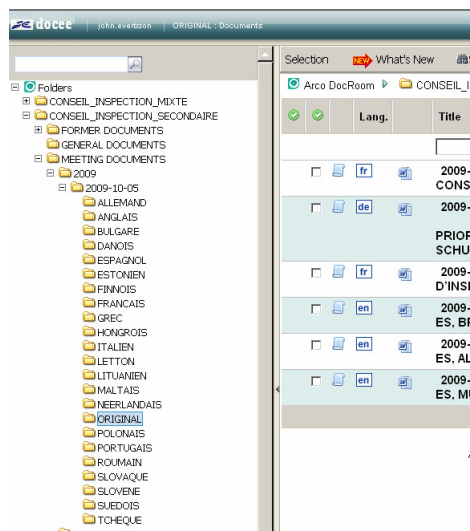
docee | john.evertsson | ORIGINAL : Documents

Folders
CONSEIL_INSPECTION_MIXTE
CONSEIL_INSPECTION_SECONDAIRE
FORMER DOCUMENTS
GENERAL DOCUMENTS
MEETING DOCUMENTS
2009
2009-10-05
ALLEMAND
ANGLAIS
BULGARE
DANOIS
ESPAGNOL
ESTONIEN
FINNOIS
FRANCAIS
GREC
HONGROIS
ITALIEN
LETTON
LITUANIEN
MALTAIS
NEERLANDAIS
ORIGINAL
POLONAIS
PORTUGAIS
ROUMAIN
SLOVAQUE
SLOVENE
SUEDOIS
TCHEQUE

Selection | NEW What's New

Arco DocRoom ▷ CONSEIL_I

| Lang. | Title |
|---|---|
| fr | 2009- CONS |
| de | 2009- PRIOR SCHU |
| fr | 2009- D'INSI |
| en | 2009- ES, BI |
| en | 2009- ES, AL |
| en | 2009- ES, M |